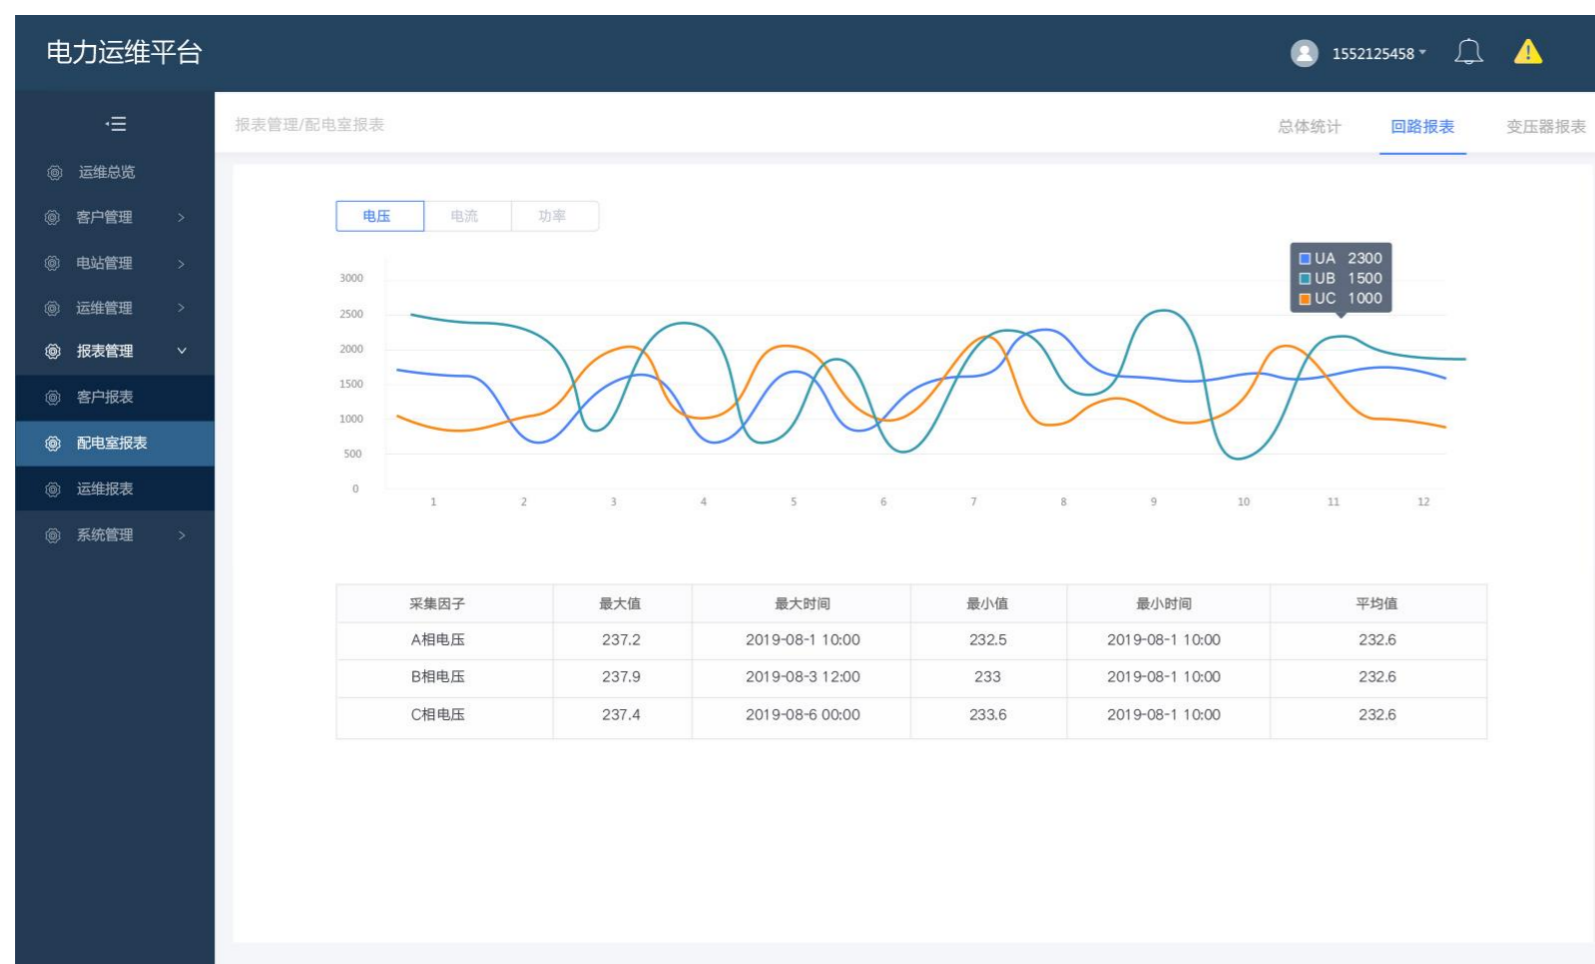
电力运维平台

1552125458

运维总览
客户管理 >
电站管理 >
运维管理 >
报表管理
客户报表
配电室报表
运维报表
系统管理 >

报表管理/配电室报表

总体统计 回路报表 变压器报表

电压 电流 功率

UA 2300
UB 1500
UC 1000

3000
2500
2000
1500
1000
500
0

1 2 3 4 5 6 7 8 9 10 11 12

| 采集因子 | 最大值 | 最大时间 | 最小值 | 最小时间 | 平均值 |
|---|---|---|---|---|---|
| A相电压 | 237.2 | 2019-08-1 10:00 | 232.5 | 2019-08-1 10:00 | 232.6 |
| B相电压 | 237.9 | 2019-08-3 12:00 | 233 | 2019-08-1 10:00 | 232.6 |
| C相电压 | 237.4 | 2019-08-6 00:00 | 233.6 | 2019-08-1 10:00 | 232.6 |